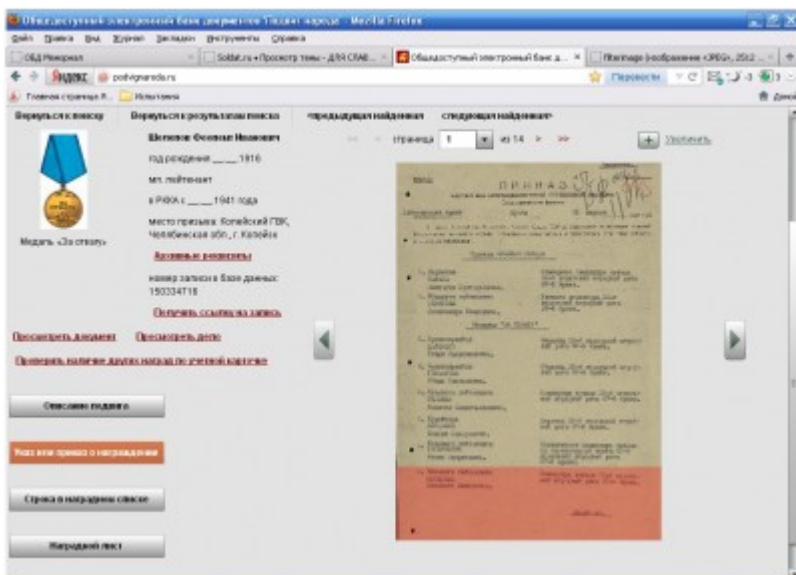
Общедоступный электронный банк документов Подвиг народа - Mozilla Firefox

Файл Правка Вид Журнал Закладки Инструменты Справка

ОБД Мемориал | Soldat.ru • Просмотр темы - ДЛЯ СПАВ... | Общедоступный электронный банк д... | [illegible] (изображение JPEG, 2512 ...

Яндекс podvignaroda.ru

Главная страница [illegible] | Избранное

Вернуться к поиску | Вернуться к результатам поиска | «предыдущая найденная | следующая найденная»

Шелепов Феофан Иванович

год рождения __ 1916

мл. лейтенант

в РККА с ___ 1941 года

место призыва: Копейский ГВК, Челябинская обл., г. Копейск

Медаль «За отвагу»

Архивные реквизиты

номер записи в базе данных: 150334718

Получить ссылку на запись

Просмотреть документ | Просмотреть дело

Проверить наличие других наград по учетной картотеке

Описание подвига

Указ или приказ о награждении

Строка в наградном списке

Наградной лист

страница 1 из 14

Увеличить

ПРИКАЗ

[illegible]

Медаль "За отвагу"

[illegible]